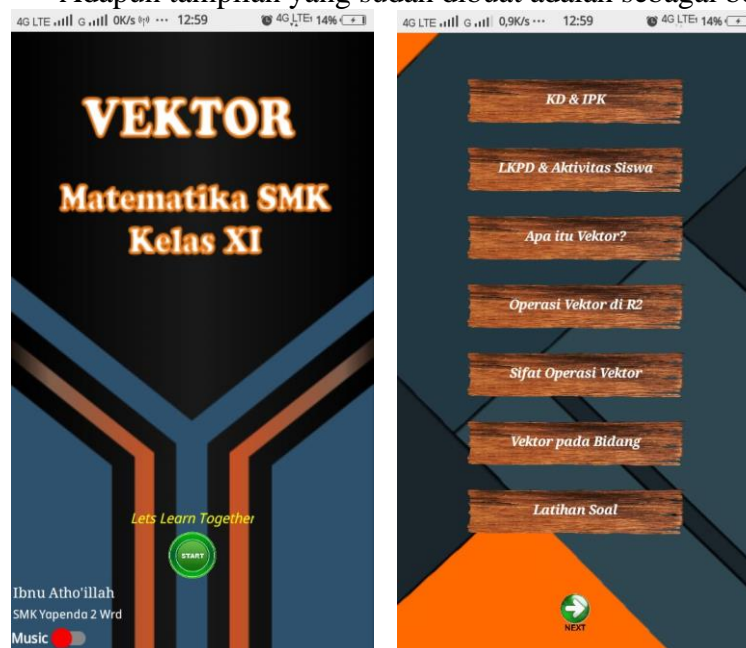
Adapun tampilan yang sudah dibuat adalah sebagai b

4G LTE G 0K/s ··· 12:59 4G LTE 14%

VEKTOR

Matematika SMK Kelas XI

Lets Learn Together

START

Ibnu Atho'illah

SMK Yopendo 2 Wrd

Music

4G LTE G 0,9K/s ··· 12:59 4G LTE 14%

KD & IPK

LKPD & Aktivitas Siswa

Apa itu Vektor?

Operasi Vektor di R2

Sifat Operasi Vektor

Vektor pada Bidang

Latihan Soal

NEXT